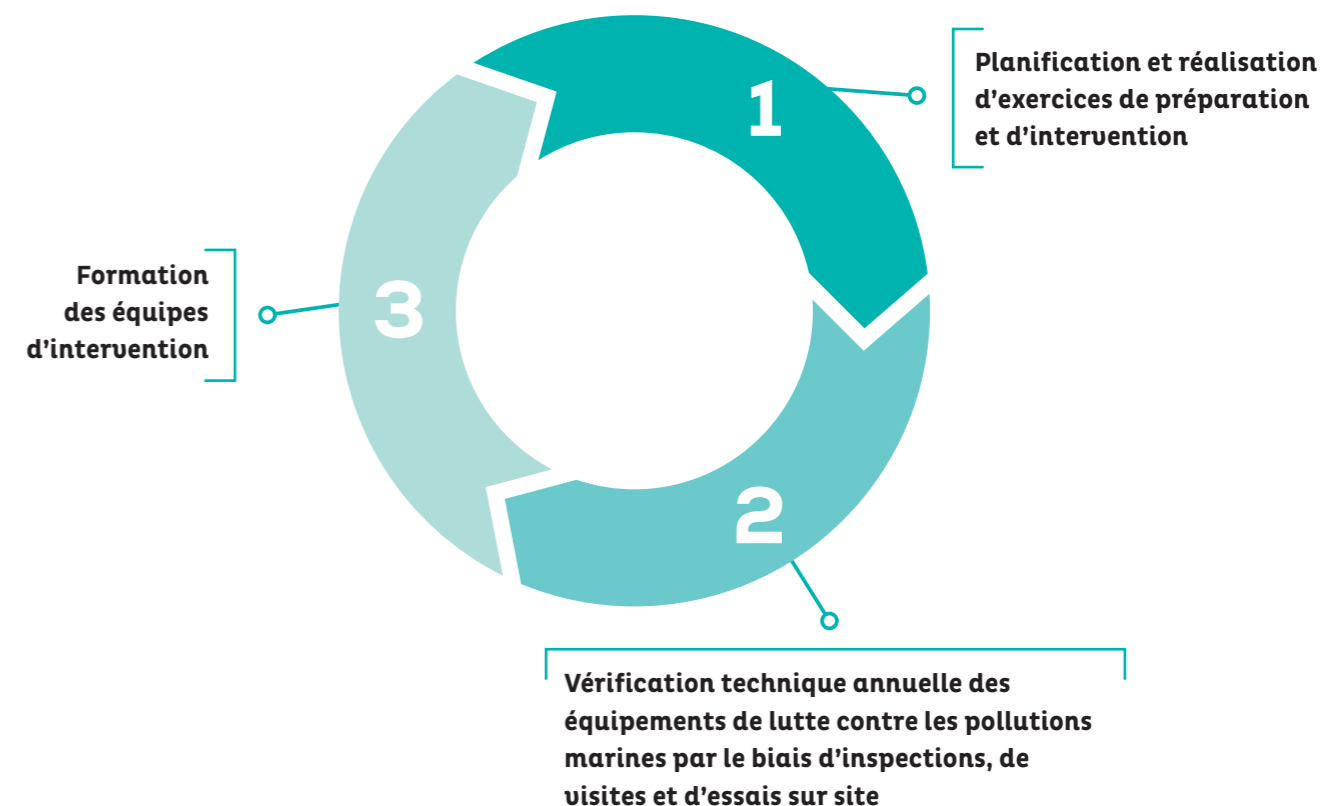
1

Planification et réalisation d’exercices de préparation et d’intervention

2

Vérification technique annuelle des équipements de lutte contre les pollutions marines par le biais d’inspections, de visites et d’essais sur site

3

Formation des équipes d’intervention